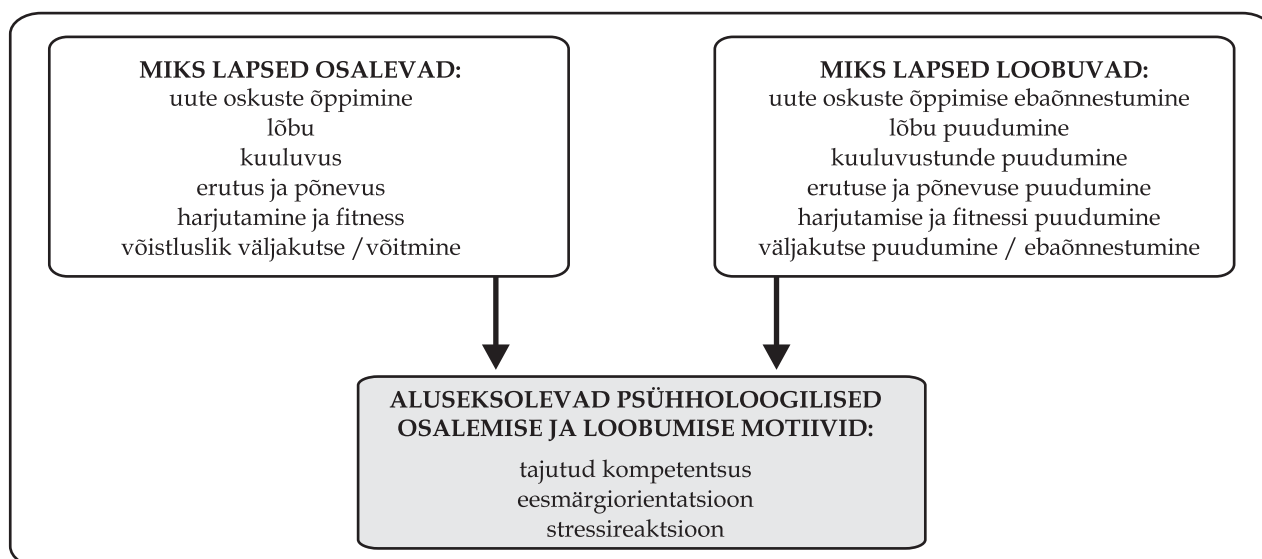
MIKS LAPSED OSALEVAD:
uute oskuste õppimine
lõbu
kuuluvus
erutus ja põnevus
harjutamine ja fitness
võistluslik väljakutse /võitmine

MIKS LAPSED LOOBUVAD:
uute oskuste õppimise ebaõnnestumine
lõbu puudumine
kuuluvustunde puudumine
erutuse ja põnevuse puudumine
harjutamise ja fitnessi puudumine
väljakutse puudumine / ebaõnnestumine

ALUSEKSOLEVAD PSÜHHOLOOGILISED OSALEMISE JA LOOBUMISE MOTIIVID:

tajutud kompetentsus
eesmärgiorientatsioon
stressireaktsioon